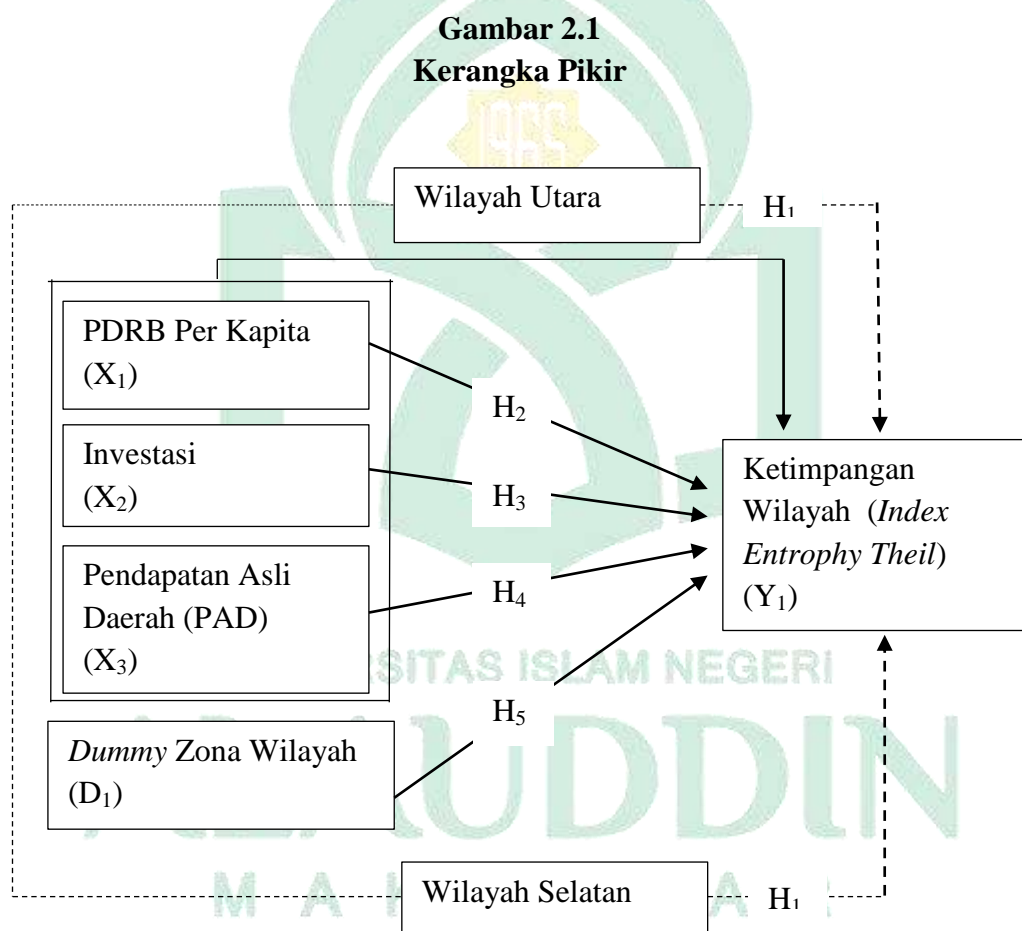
**Gambar 2.1**
**Kerangka Pikir**

Wilayah Utara

$H_1$

PDRB Per Kapita ($X_1$)

Investasi ($X_2$)

Pendapatan Asli Daerah (PAD) ($X_3$)

$H_2$

$H_3$

$H_4$

$H_5$

Ketimpangan Wilayah (*Index Entrophy Theil*) ($Y_1$)

*Dummy* Zona Wilayah ($D_1$)

Wilayah Selatan

$H_1$

UNIVERSITAS ISLAM NEGERI

ALAUDDIN

M A K A S S A R